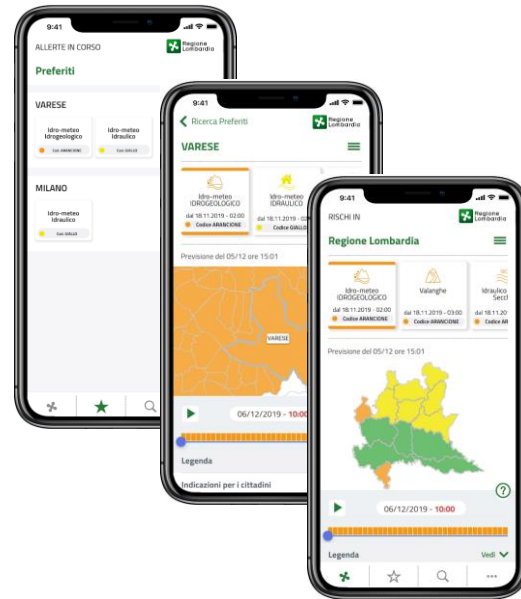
9:41

ALLERTE IN CORSO

Regione Lombardia

Preferiti

VARESE

Idro-meteo Idrogeologico

Cod. ARANCIONE

Idro-meteo Idraulico

Cod. GIALLO

MILANO

Idro-meteo Idraulico

Cod. GIALLO

9:41

Ricerca Preferiti

Regione Lombardia

VARESE

Idro-meteo IDROGEOLOGICO

dal 18.11.2019 - 02:00

Codice ARANCIONE

Idro-meteo IDRAULICO

dal 18.11.2019

Codice GIALLO

Previsione del 05/12 ore 15:01

VARESE

06/12/2019 - 10:00

Legenda

Indicazioni per i cittadini

9:41

RISCHI IN

Regione Lombardia

Regione Lombardia

Idro-meteo IDROGEOLOGICO

dal 18.11.2019 - 02:00

Codice ARANCIONE

Valanghe

dal 18.11.2019 - 03:00

Codice ARANCIONE

Idraulico Secc

dal 18.11.20

Codice ARA

Previsione del 05/12 ore 15:01

06/12/2019 - 10:00

Legenda

Vedi